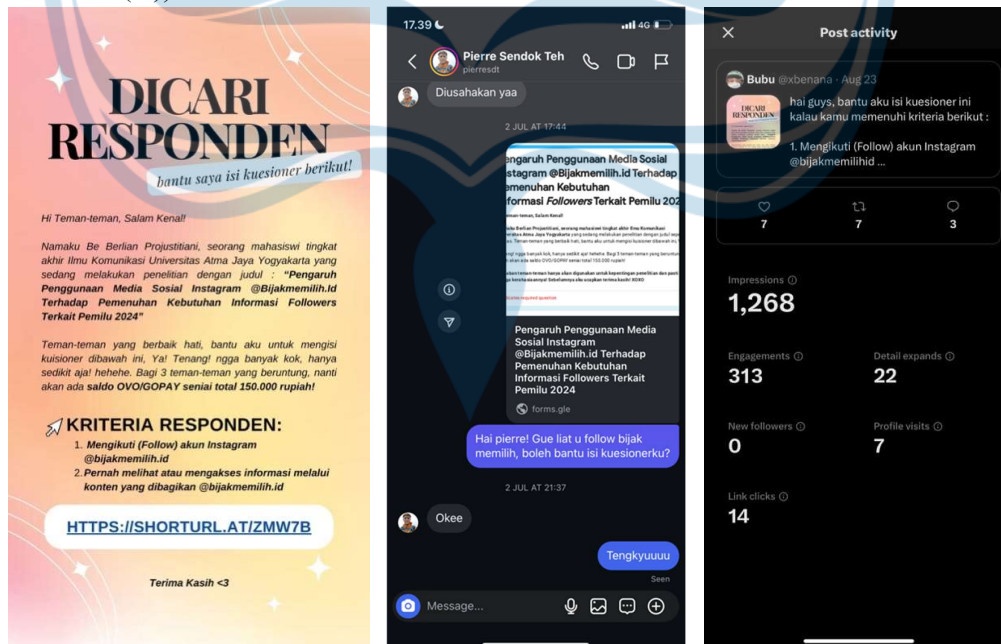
DICARI RESPONDEN

bantu saya isi kuesioner berikut!

Hi Teman-teman, Salam Kenal!

Namaku Be Berlian Projustitiani, seorang mahasiswi tingkat akhir Ilmu Komunikasi Universitas Atma Jaya Yogyakarta yang sedang melakukan penelitian dengan judul : "Pengaruh Penggunaan Media Sosial Instagram @Bijakmemilih.Id Terhadap Pemenuhan Kebutuhan Informasi Followers Terkait Pemilu 2024"

Teman-teman yang berbaik hati, bantu aku untuk mengisi kuisioner dibawah ini, Ya! Tenang! ngga banyak kok, hanya sedikit aja! hehehe. Bagi 3 teman-teman yang beruntung, nanti akan ada saldo OVO/GOPAY seniai total 150.000 rupiah!

KRITERIA RESPONDEN:
1. Mengikuti (Follow) akun Instagram @bijakmemilih.id
2. Pernah melihat atau mengakses informasi melalui konten yang dibagikan @bijakmemilih.id

HTTPS://SHORTURL.AT/ZMW7B

Terima Kasih <3

17.39
4G
Pierre Sendok Teh
pierresdt
Diusahakan yaa
2 JUL AT 17:44
Pengaruh Penggunaan Media Sosial Instagram @Bijakmemilih.id Terhadap Pemenuhan Kebutuhan Informasi Followers Terkait Pemilu 2024
Pengaruh Penggunaan Media Sosial Instagram @Bijakmemilih.id Terhadap Pemenuhan Kebutuhan Informasi Followers Terkait Pemilu 2024
forms.gle
Hai pierre! Gue liat u follow bijak memilih, boleh bantu isi kuesionerku?
2 JUL AT 21:37
Okee
Tengkyuuuu
Seen
Message...

Post activity
Bubu @xbenana · Aug 23
hai guys, bantu aku isi kuesioner ini kalau kamu memenuhi kriteria berikut :
1. Mengikuti (Follow) akun Instagram @bijakmemilihid ...
7
7
3
Impressions
1,268
Engagements
313
Detail expands
22
New followers
0
Profile visits
7
Link clicks
14